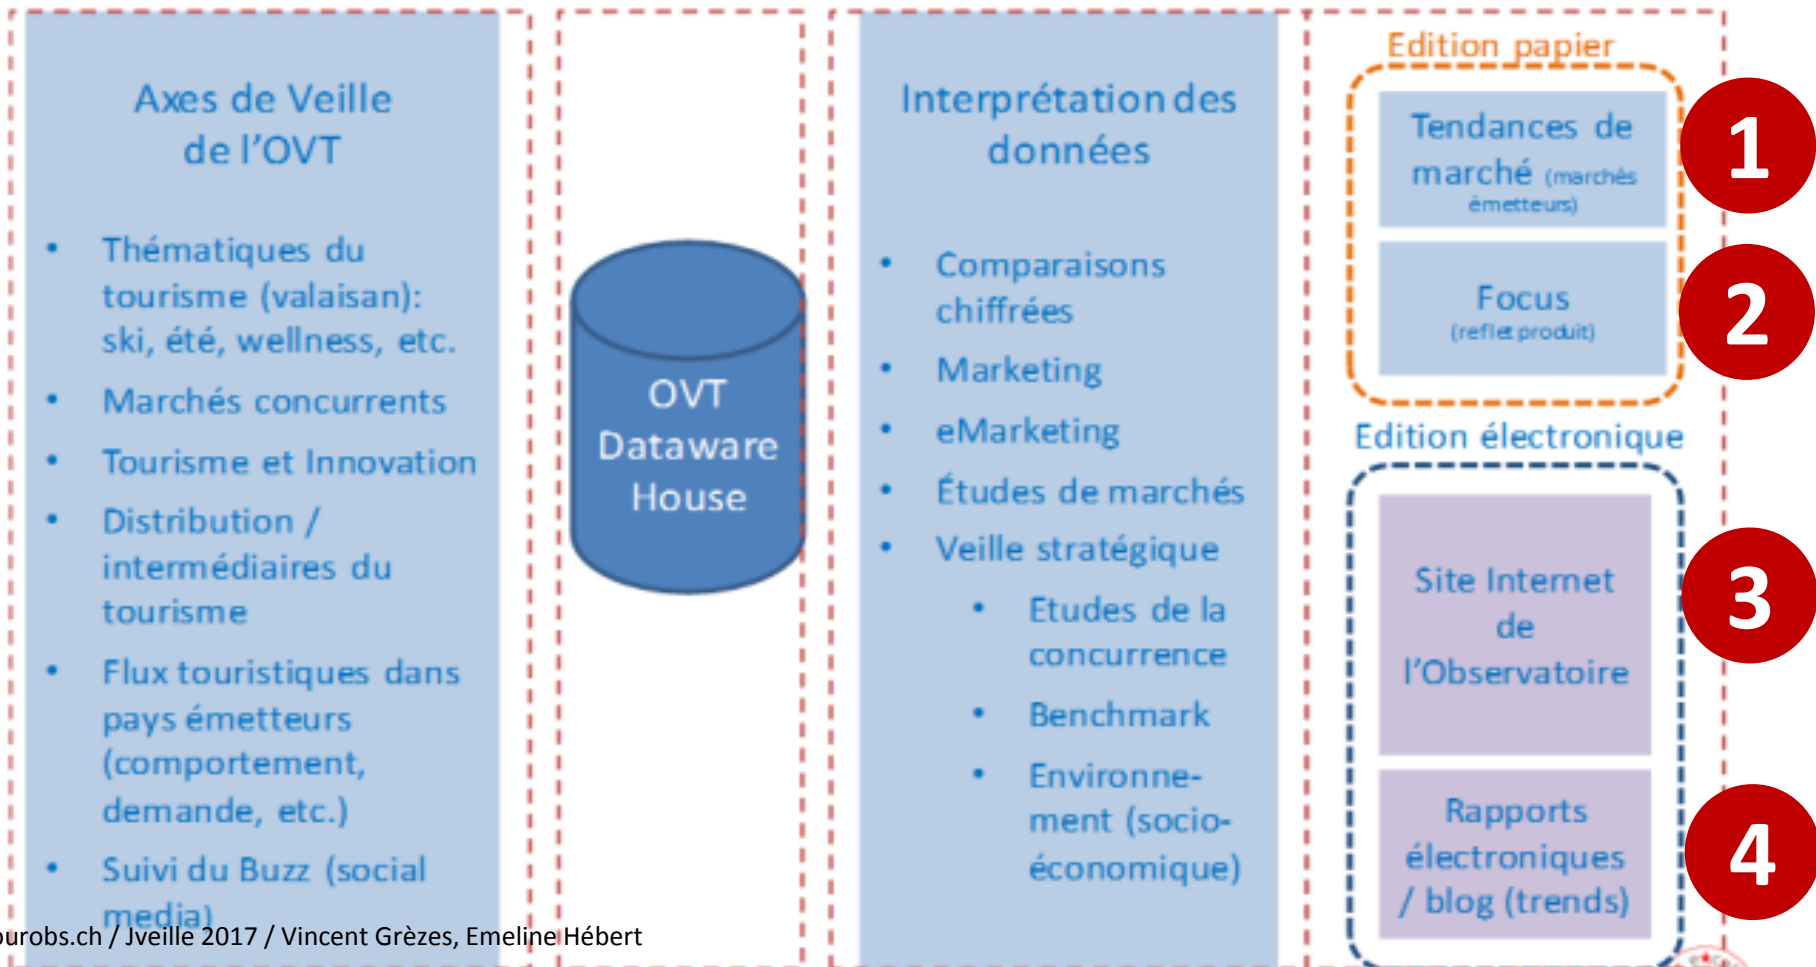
Axes de Veille de l'OVT

- Thématiques du tourisme (valaisan): ski, été, wellness, etc.
- Marchés concurrents
- Tourisme et Innovation
- Distribution / intermédiaires du tourisme
- Flux touristiques dans pays émetteurs (comportement, demande, etc.)
- Suivi du Buzz (social media)

OVT Dataware House

Interprétation des données

- Comparaisons chiffrées
- Marketing
- eMarketing
- Études de marchés
- Veille stratégique
  - Etudes de la concurrence
  - Benchmark
  - Environnement (socio-économique)

Edition papier

Tendances de marché (marchés émetteurs)

1

Focus (reflet produit)

2

Edition électronique

Site Internet de l'Observatoire

3

Rapports électroniques / blog (trends)

4

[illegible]urobs.ch / Jveille 2017 / Vincent Grèzes, Emeline Hébert